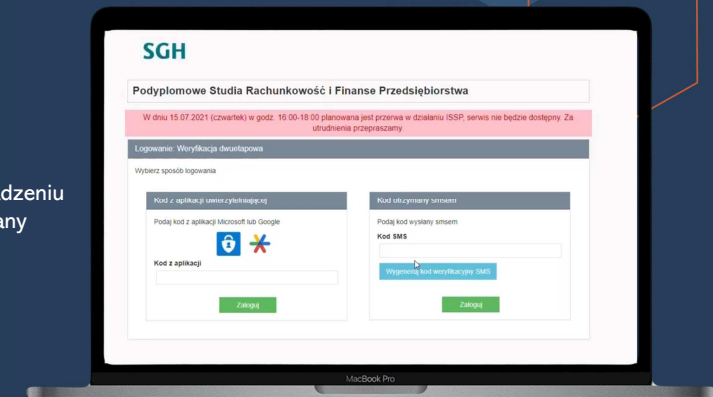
dzeniu
any

SGH

Podyplomowe Studia Rachunkowość i Finanse Przedsiębiorstwa

W dniu 15.07.2021 (czwartek) w godz. 16:00-18:00 planowana jest przerwa w działaniu ISSP, serwis nie będzie dostępny. Za utrudnienia przepraszamy.

Logowanie: Weryfikacja dwuetapowa

Wybierz sposób logowania

Kod z aplikacji uwierzytelniającej

Podaj kod z aplikacji Microsoft lub Google

Kod z aplikacji

Zaloguj

Kod otrzymany smsem

Podaj kod wysłany smsem

Kod SMS

Wygeneruj kod weryfikacyjny SMS

Zaloguj

MacBook Pro